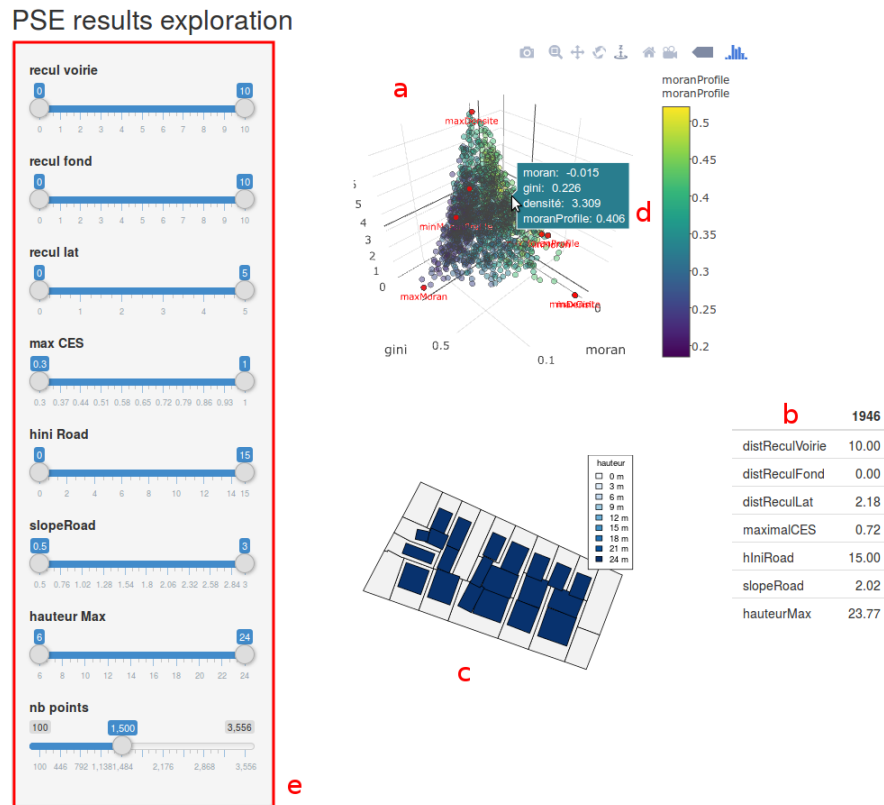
PSE results exploration

recul voirie
0 10
0 1 2 3 4 5 6 7 8 9 10

recul fond
0 10
0 1 2 3 4 5 6 7 8 9 10

recul lat
0 5
0 1 2 3 4 5

max CES
0.3 1
0.3 0.37 0.44 0.51 0.58 0.65 0.72 0.79 0.86 0.93 1

hini Road
0 15
0 2 4 6 8 10 12 14 15

slopeRoad
0.5 3
0.5 0.76 1.02 1.28 1.54 1.8 2.06 2.32 2.58 2.84 3

hauteur Max
6 24
6 8 10 12 14 16 18 20 22 24

nb points
100 1,500 3,556
100 446 792 1,1381,484 2,176 2,868 3,556

e

a

maxDensite
moran: -0.015
gini: 0.226
densité: 3.309
moranProfile: 0.406
minMoranProfile
maxMoranProfile
maxMoran
minDensite
6
5
4
3
2
1
0
gini
0.5
0.1
moran
0

d

moranProfile
moranProfile
0.5
0.45
0.4
0.35
0.3
0.25
0.2

b

| | 1946 |
|---|---|
| distReculVoirie | 10.00 |
| distReculFond | 0.00 |
| distReculLat | 2.18 |
| maximalCES | 0.72 |
| hIniRoad | 15.00 |
| slopeRoad | 2.02 |
| hauteurMax | 23.77 |

hauteur
0 m
3 m
6 m
9 m
12 m
15 m
18 m
21 m
24 m

c